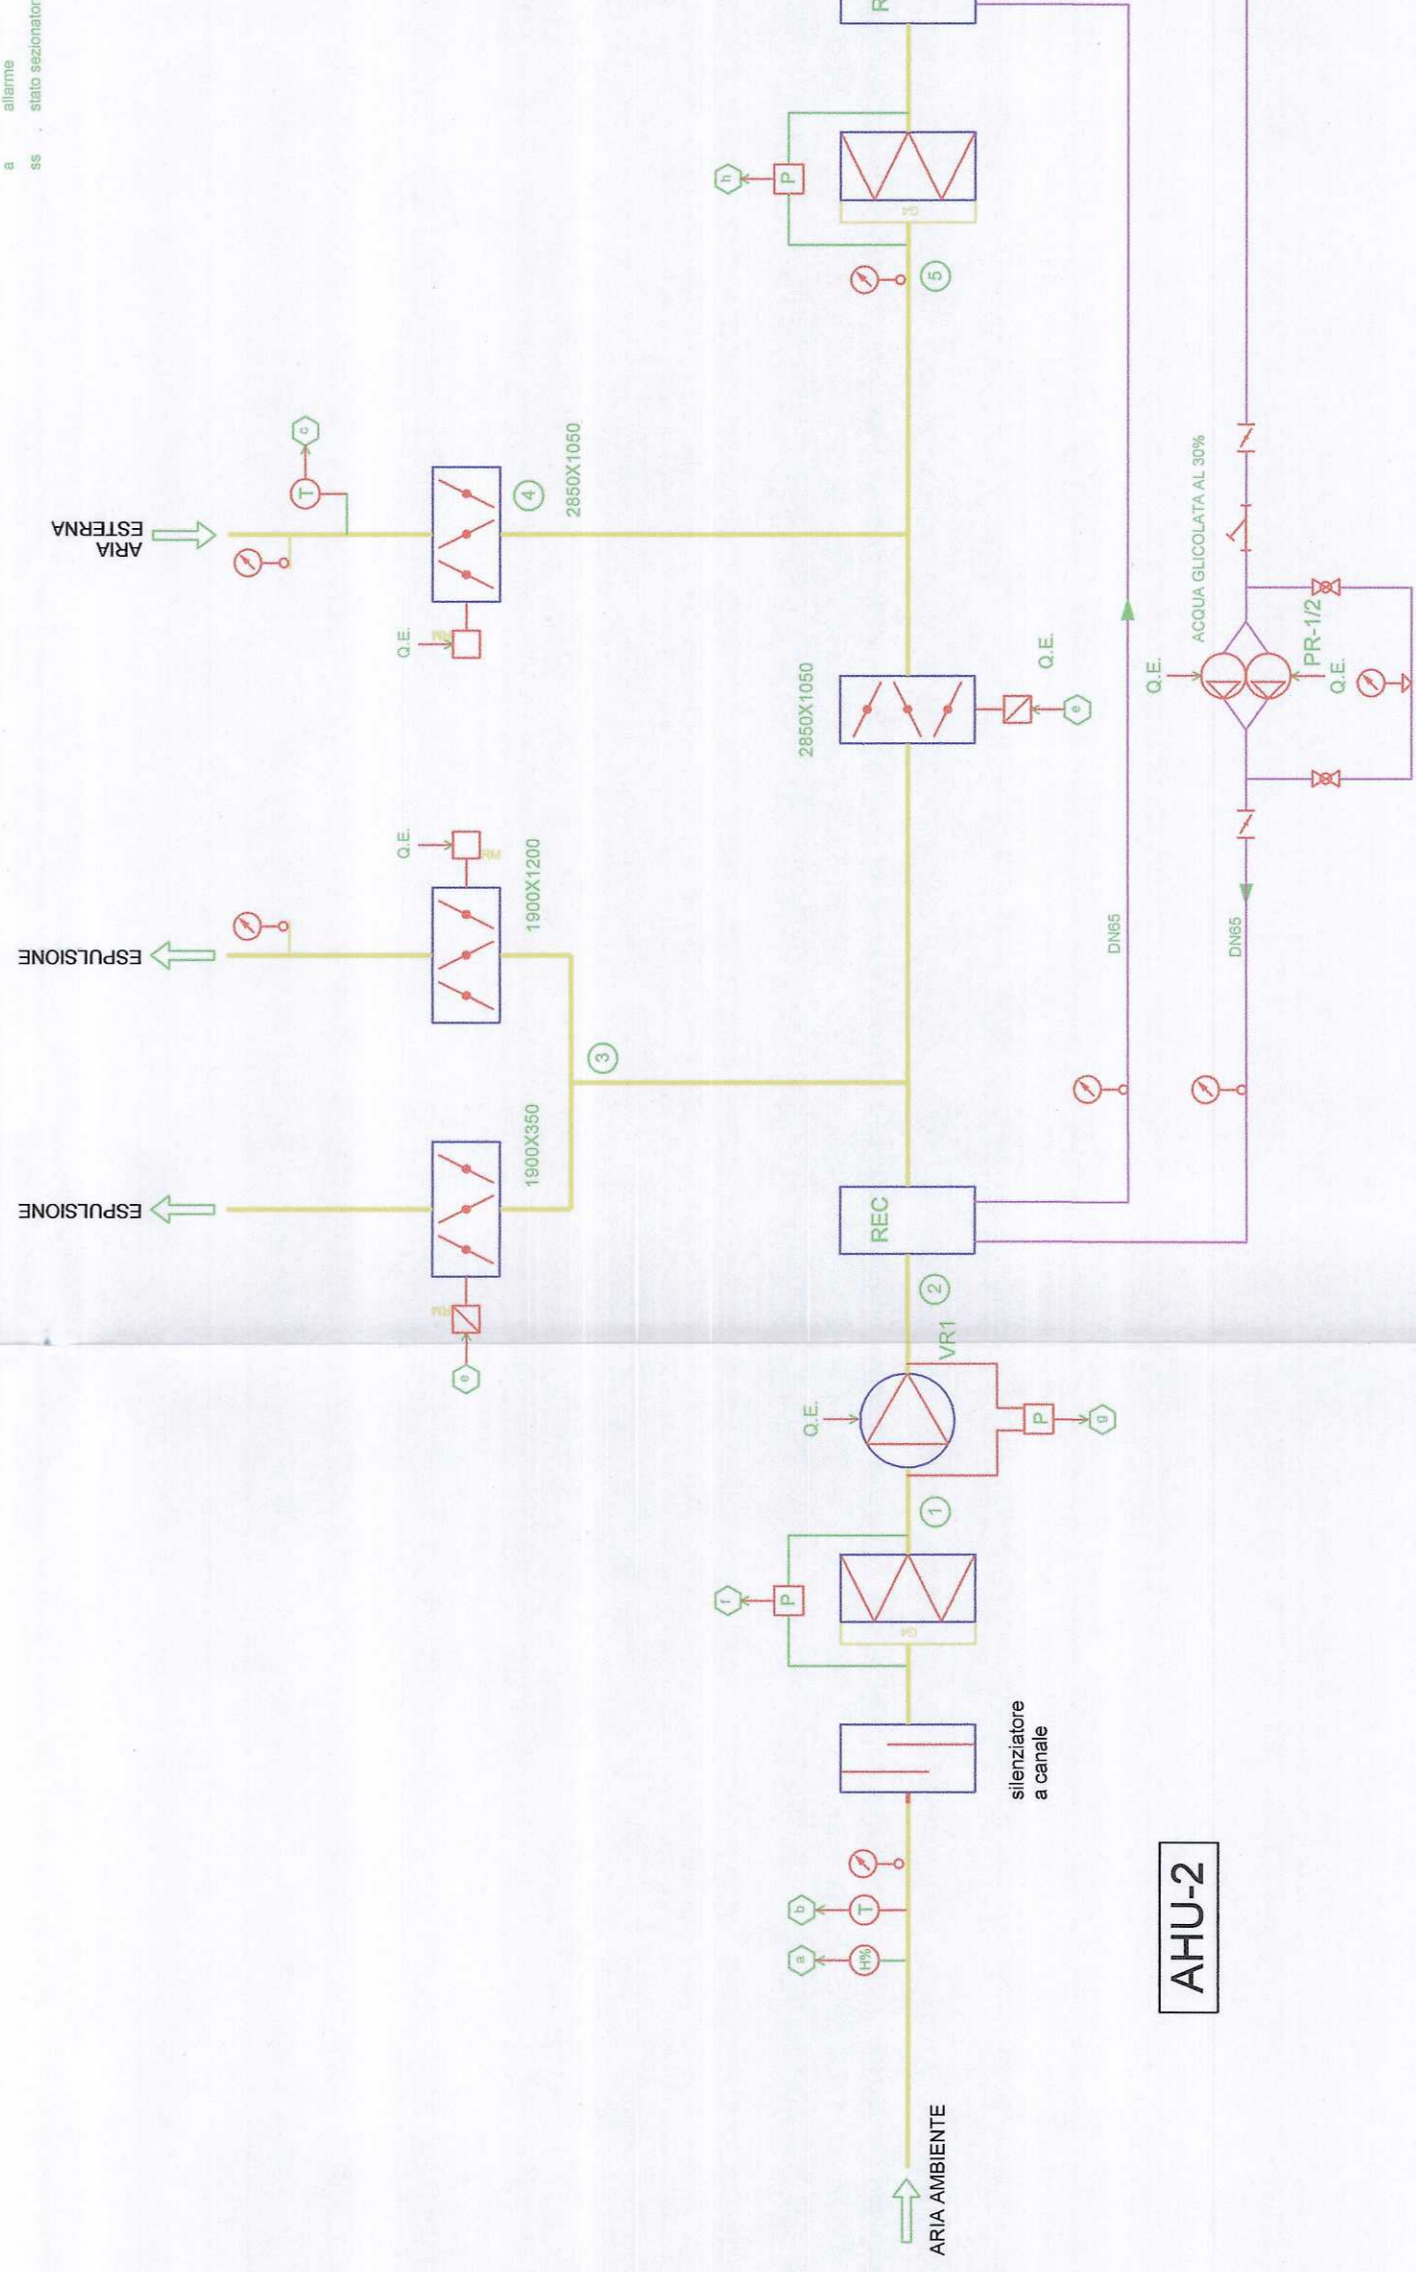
a allarme
ss stato sezionatore

AHU-2

ARIA AMBIENTE

H%
a
T
b

silenziatore a canale

G4
P
f

1

Q.E.
VR1
P
g

2

REC

ESPULSIONE
1900X350
RM
e

ESPULSIONE
1900X1200
Q.E.
RM

3

DN65
DN65

2850X1050
Q.E.
e

ARIA ESTERNA
T
c
2850X1050
4
Q.E.
RM

ACQUA GLICOLATA AL 30%
Q.E.
PR-1/2
Q.E.

5
G4
P
h

R